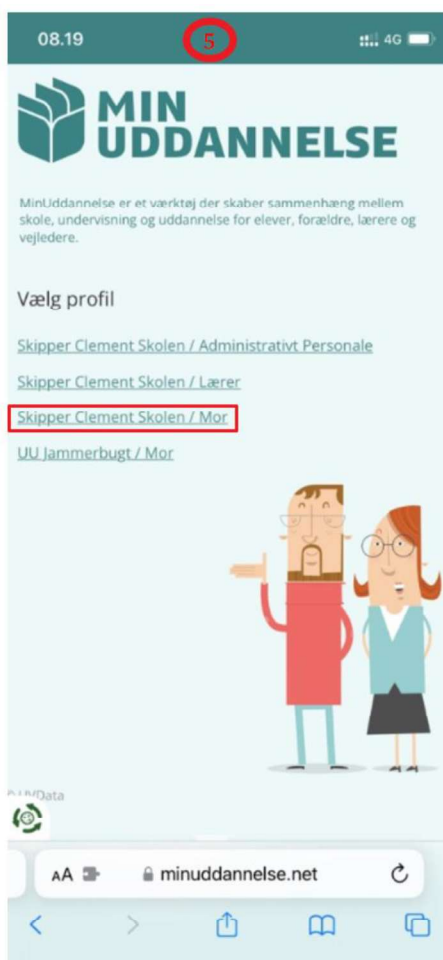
08.19

5

4G

MIN UDDANNELSE

MinUddannelse er et værktøj der skaber sammenhæng mellem skole, undervisning og uddannelse for elever, forældre, lærere og vejledere.

Vælg profil

Skipper Clement Skolen / Administrativt Personale

Skipper Clement Skolen / Lærer

Skipper Clement Skolen / Mor

UU Jammerbugt / Mor

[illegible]Data

AA minuddannelse.net